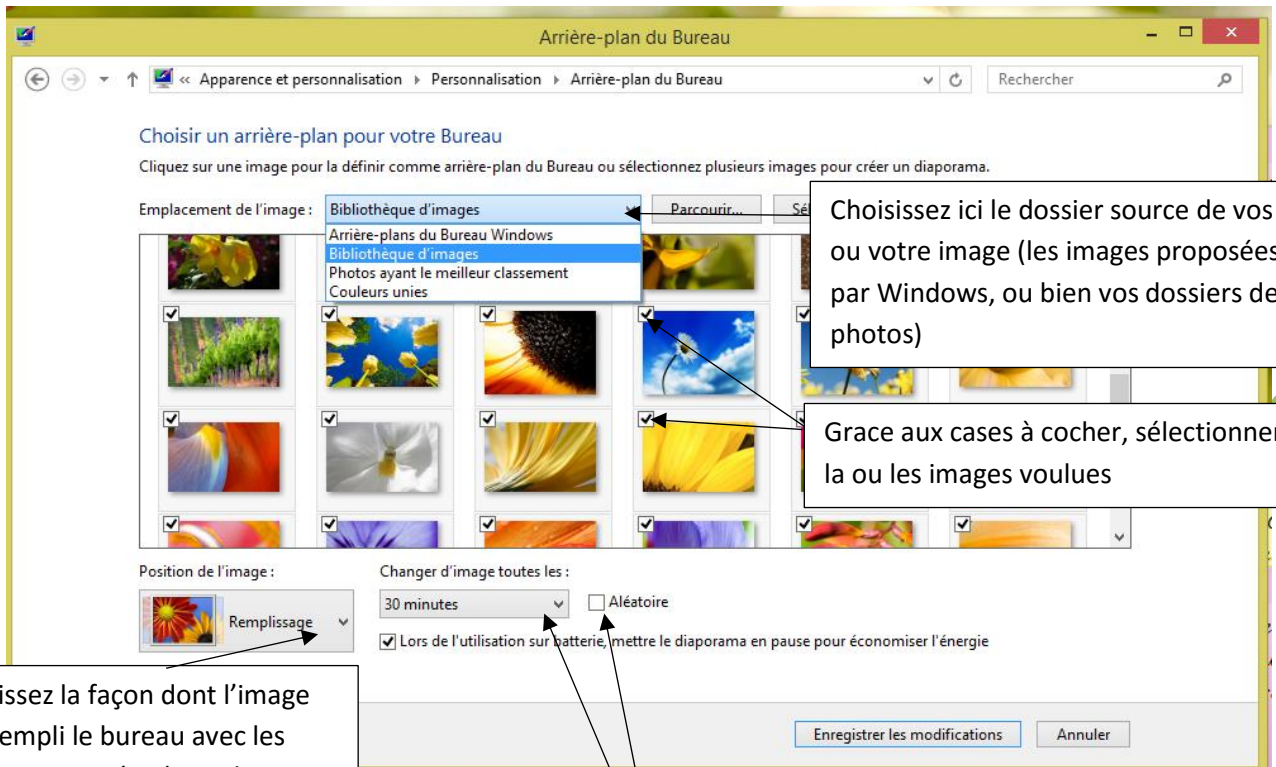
Arrière-plan du Bureau

« Apparence et personnalisation ▸ Personnalisation ▸ Arrière-plan du Bureau

Rechercher

Choisir un arrière-plan pour votre Bureau

Cliquez sur une image pour la définir comme arrière-plan du Bureau ou sélectionnez plusieurs images pour créer un diaporama.

Emplacement de l'image : Bibliothèque d'images

Parcourir...

Sé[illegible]

Arrière-plans du Bureau Windows
Bibliothèque d'images
Photos ayant le meilleur classement
Couleurs unies

Choisissez ici le dossier source de vos ou votre image (les images proposées par Windows, ou bien vos dossiers de photos)

Grace aux cases à cocher, sélectionner la ou les images voulues

Position de l'image :

Remplissage

Changer d'image toutes les :

30 minutes

Aléatoire

Lors de l'utilisation sur batterie, mettre le diaporama en pause pour économiser l'énergie

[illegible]issez la façon dont l'image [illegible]empli le bureau avec les

Enregistrer les modifications

Annuler